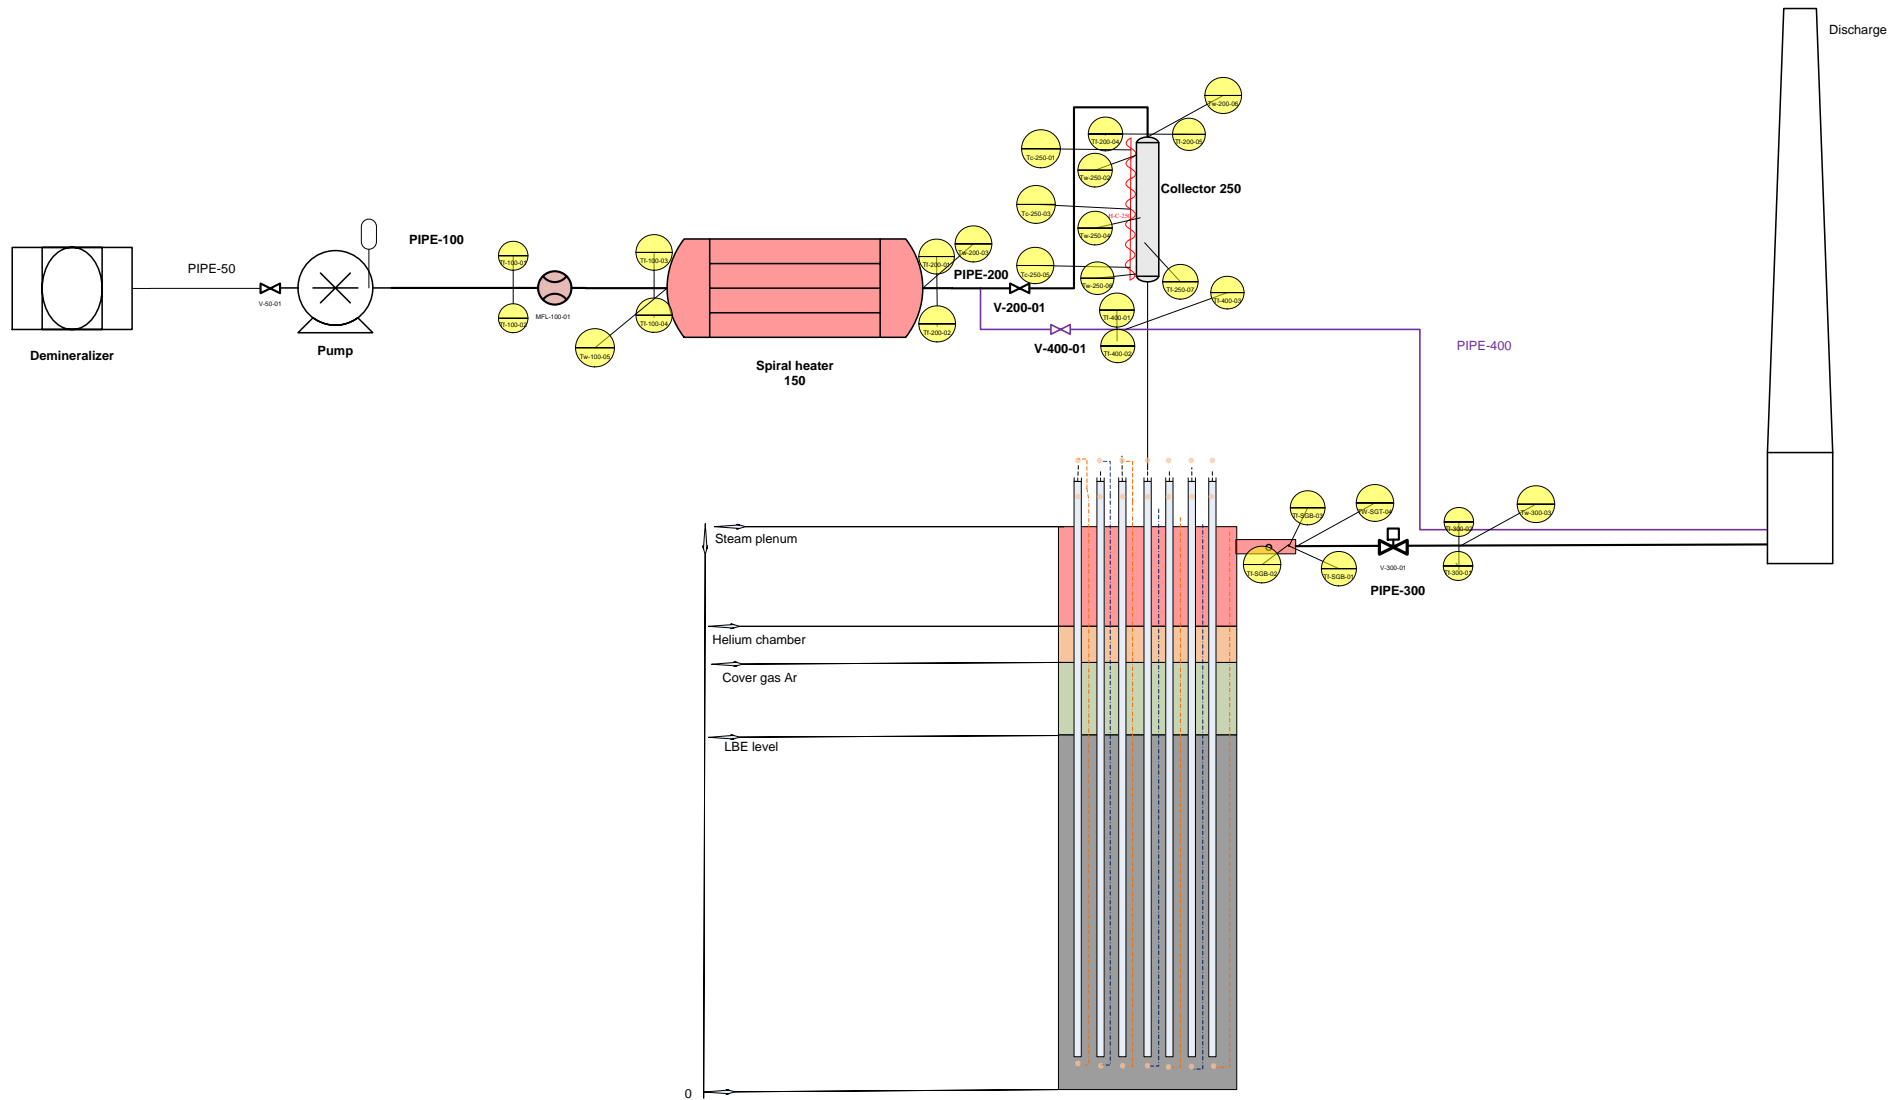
Discharge

Tw-200-06
TI-200-04
TI-200-05
Tc-250-01
Tw-250-02
Collector 250
Tc-250-03
Tw-250-04
HC-250
PIPE-100
PIPE-50
TI-100-01
TI-100-03
TI-200-01
Tw-200-03
TI-100-02
MFL-100-01
TI-100-04
V-50-01
Tw-100-05
TI-200-02
PIPE-200
Tc-250-05
Tw-250-06
TI-250-07
TI-400-03
V-200-01
TI-400-01
V-400-01
TI-400-02
Demineralizer
Pump
Spiral heater 150
PIPE-400

TI-SGB-03
Tw-SGT-04
TI-300-02
Tw-300-03
Steam plenum
TI-SGB-02
TI-SGB-01
V-300-01
TI-300-01
PIPE-300
Helium chamber
Cover gas Ar
LBE level
0